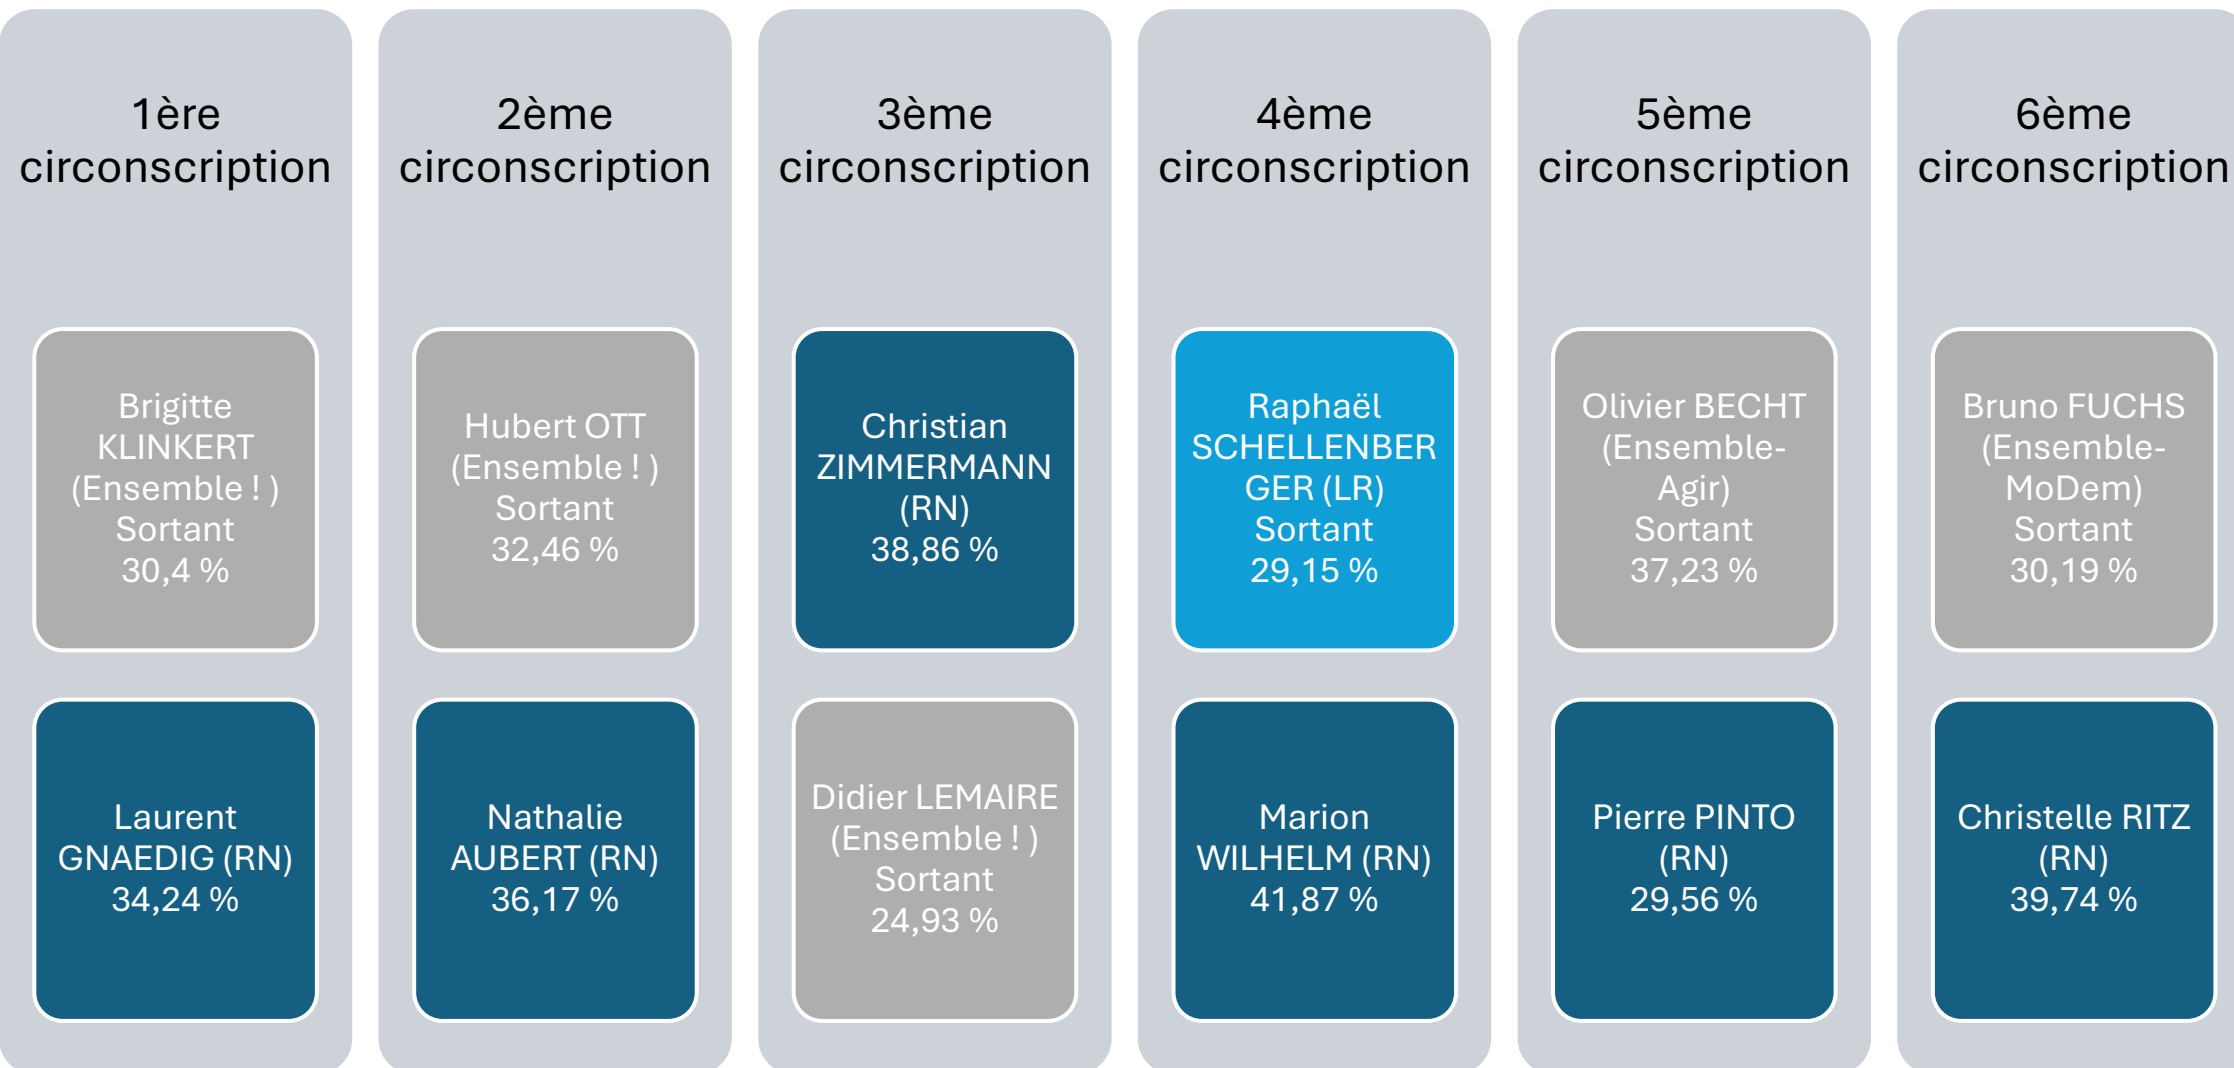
1ère circonscription

Brigitte KLINKERT (Ensemble ! ) Sortant 30,4 %

Laurent GNAEDIG (RN) 34,24 %

2ème circonscription

Hubert OTT (Ensemble ! ) Sortant 32,46 %

Nathalie AUBERT (RN) 36,17 %

3ème circonscription

Christian ZIMMERMANN (RN) 38,86 %

Didier LEMAIRE (Ensemble ! ) Sortant 24,93 %

4ème circonscription

Raphaël SCHELLENBERGER (LR) Sortant 29,15 %

Marion WILHELM (RN) 41,87 %

5ème circonscription

Olivier BECHT (Ensemble-Agir) Sortant 37,23 %

Pierre PINTO (RN) 29,56 %

6ème circonscription

Bruno FUCHS (Ensemble-MoDem) Sortant 30,19 %

Christelle RITZ (RN) 39,74 %